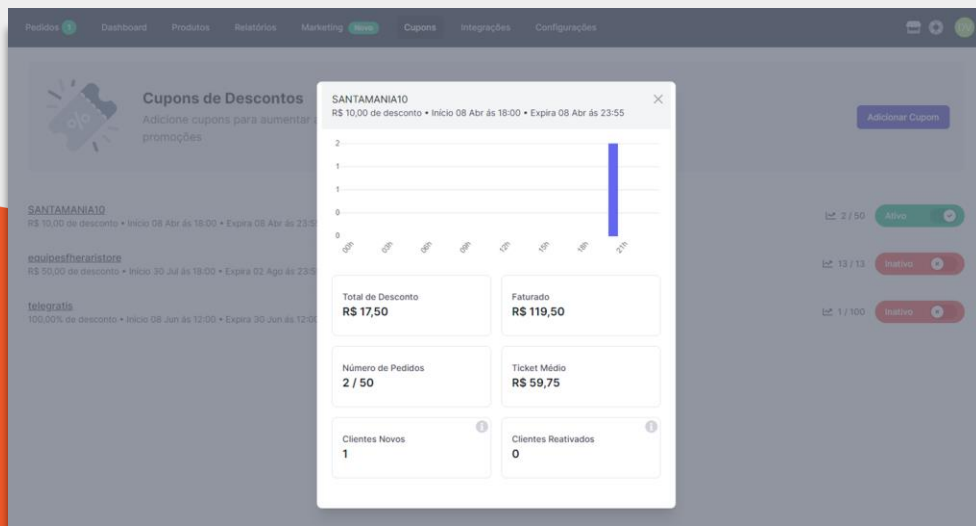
Pedidos 1 Dashboard Produtos Relatórios Marketing Novo Cupons Integrações Configurações

Cupons de Descontos
Adicione cupons para aumentar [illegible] promoções

Adicionar Cupom

SANTAMANIA10
R$ 10,00 de desconto • Início 08 Abr às 18:00 • Expira 08 Abr às 23:5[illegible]

equipesfheraristore
R$ 50,00 de desconto • Início 30 Jul às 18:00 • Expira 02 Ago às 23:5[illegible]

telegratis
100,00% de desconto • Início 08 Jun às 12:00 • Expira 30 Jun às 12:0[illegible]

2 / 50 Ativo
13 / 13 Inativo
1 / 100 Inativo

SANTAMANIA10
R$ 10,00 de desconto • Início 08 Abr às 18:00 • Expira 08 Abr às 23:55

2
1
1
0
0
00h 03h 06h 09h 12h 15h 18h 21h

Total de Desconto
R$ 17,50

Faturado
R$ 119,50

Número de Pedidos
2 / 50

Ticket Médio
R$ 59,75

Clientes Novos
1

Clientes Reativados
0